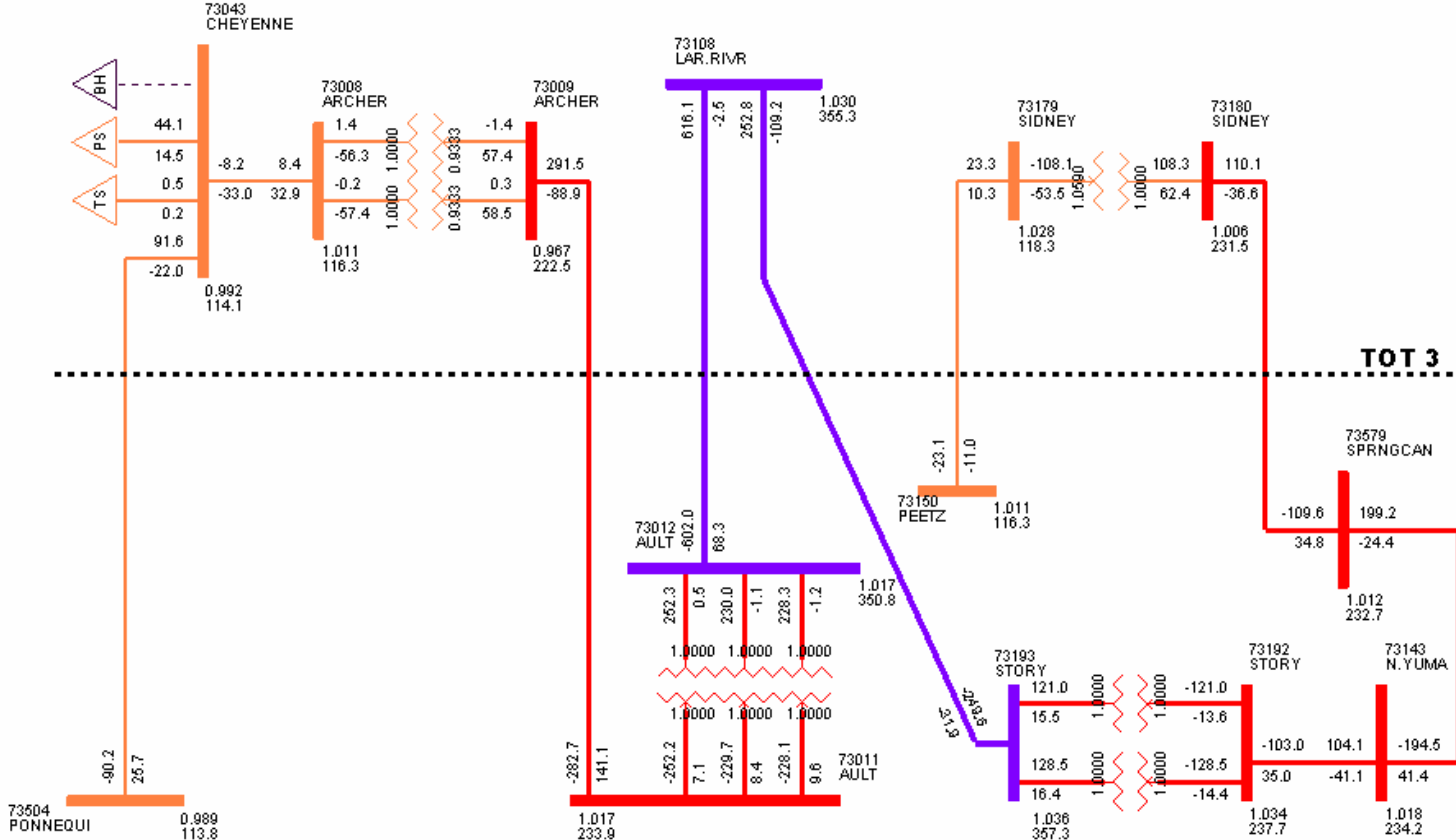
73043
CHEYENNE

BH

PS

TS

44.1
14.5
0.5
0.2
91.6
-22.0

-8.2
-33.0

0.992
114.1

73008
ARCHER

8.4
32.9

1.4
-56.3
-0.2
-57.4

1.0000
1.0000

0.9333
0.9333

1.011
116.3

73009
ARCHER

-1.4
57.4
0.3
58.5

291.5
-88.9

0.967
222.5

73108
LAR.RIVR

616.1
-2.5
252.8
-109.2

1.030
355.3

73179
SIDNEY

23.3
10.3

-108.1
-53.5

1.0590

1.028
118.3

73180
SIDNEY

1.0000

108.3
62.4

110.1
-36.6

1.006
231.5

TOT 3

-23.1
-11.0

73150
PEETZ

1.011
116.3

73579
SPRNGCAN

-109.6
34.8

199.2
-24.4

1.012
232.7

73012
AULT

-602.0
68.3

1.017
350.8

252.3
0.5
230.0
-1.1
228.3
-1.2

1.0000
1.0000
1.0000

1.0000
1.0000
1.0000

-252.2
7.1
-229.7
8.4
-228.1
9.6

73011
AULT

-282.7
141.1

1.017
233.9

-90.2
25.7

73504
PONNEQUI

0.989
113.8

73193
STORY

-249.6
21.9

121.0
15.5
128.5
16.4

1.0000
1.0000
1.0000
1.0000

1.036
357.3

73192
STORY

-121.0
-13.6
-128.5
-14.4

-103.0
35.0

1.034
237.7

73143
N.YUMA

104.1
-41.1

-194.5
41.4

1.018
234.2